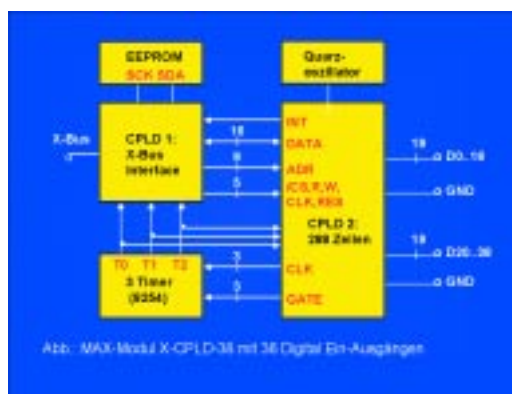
EEPROM
SCK SDA

Quarz-
oszillator

X-Bus

CPLD 1:
X-Bus
Interface

INT
16
DATA
8
ADR
5
/CS,R,W,
CLK,RES

CPLD 2:
288 Zellen

18
D0..18
GND

18
D20..36
GND

T0 T1 T2
3 Timer
(8254)

3
CLK
3
GATE

Abb.: MAX-Modul X-CPLD-36 mit 36 Digital Ein-Ausgängen